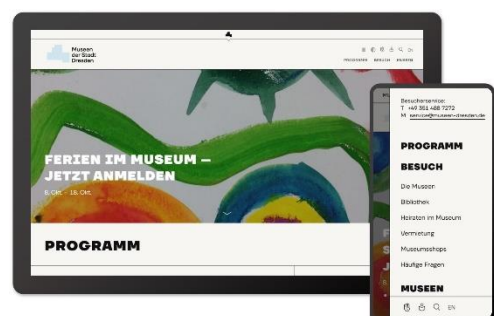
Museen der Stadt Dresden

PROGRAMM BESUCH MUSEEN

FERIEN IM MUSEUM – JETZT ANMELDEN

8. Okt. – 19. Okt.

PROGRAMM

Besucherservice:
T +49 351 488 7272
M service@museen-dresden.de

PROGRAMM

BESUCH

Die Museen

Bibliothek

Heiraten im Museum

Vermietung

Museumsshops

Häufige Fragen

MUSEEN

EN